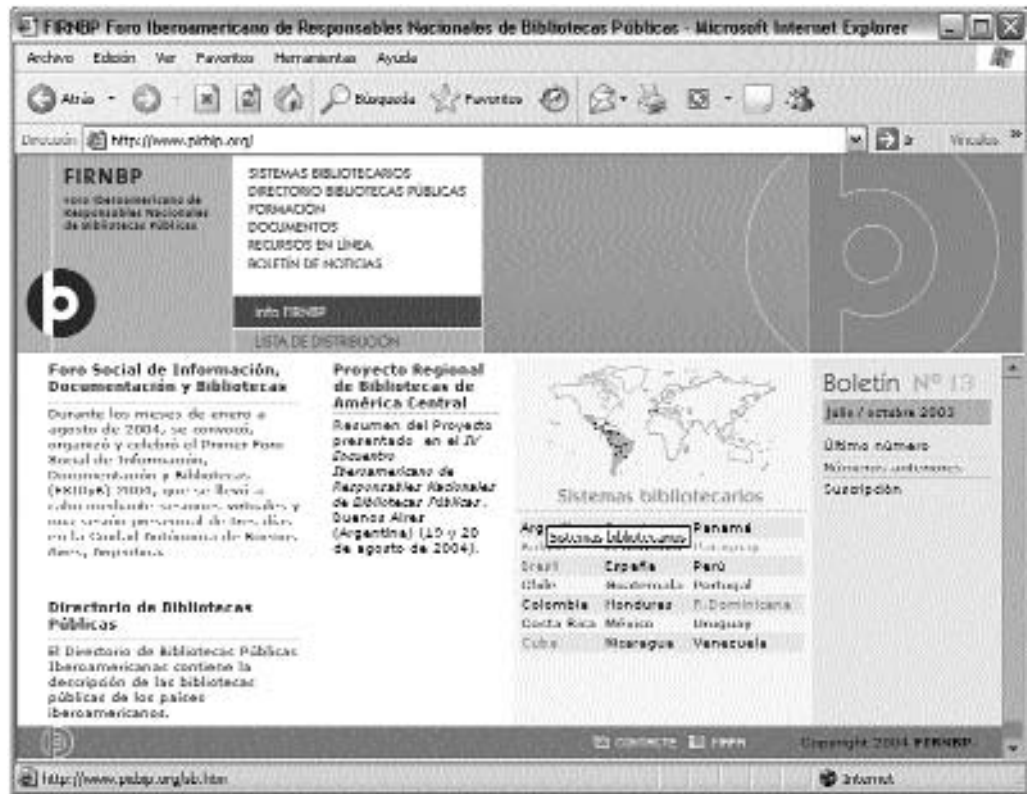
FIRNBP Foro Iberoamericano de Responsables Nacionales de Bibliotecas Públicas - Microsoft Internet Explorer

Archivo Edición Ver Favoritos Herramientas Ayuda

Atrás Búsqueda Favoritos

Dirección http://www.pirbip.org/ Ir Vínculos

FIRNBP
Foro Iberoamericano de Responsables Nacionales de Bibliotecas Públicas

SISTEMAS BIBLIOTECARIOS
DIRECTORIO BIBLIOTECAS PÚBLICAS
FORMACIÓN
DOCUMENTOS
RECURSOS EN LÍNEA
BOLETÍN DE NOTICIAS

Info FIRNBP
LISTA DE DISTRIBUCIÓN

Foro Social de Información, Documentación y Bibliotecas

Durante los meses de enero a agosto de 2004, se convocó, organizó y celebró el Primer Foro Social de Información, Documentación y Bibliotecas (FSIDyB) 2004, que se llevó a cabo mediante sesiones virtuales y una sesión presencial de tres días en la Ciudad Autónoma de Buenos Aires, Argentina.

Directorio de Bibliotecas Públicas

El Directorio de Bibliotecas Públicas Iberoamericanas contiene la descripción de las bibliotecas públicas de los países iberoamericanos.

Proyecto Regional de Bibliotecas de América Central

Resumen del Proyecto presentado en el IV Encuentro Iberoamericano de Responsables Nacionales de Bibliotecas Públicas. Buenos Aires (Argentina) (18 y 20 de agosto de 2004).

Sistemas bibliotecarios

| Arg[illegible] | sistemas bibliotecarios | Panamá |
|---|---|---|
| Boli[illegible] | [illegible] | Paraguay |
| Brasil | España | Perú |
| Chile | Guatemala | Portugal |
| Colombia | Honduras | R.Dominicana |
| Costa Rica | México | Uruguay |
| Cuba | Nicaragua | Venezuela |

Boletín Nº 13
julio / octubre 2003
Último número
Números anteriores
Suscripción

CONTACTE FIRPA Copyright 2004 FIRNBP

http://www.pirbip.org/sib.htm Internet